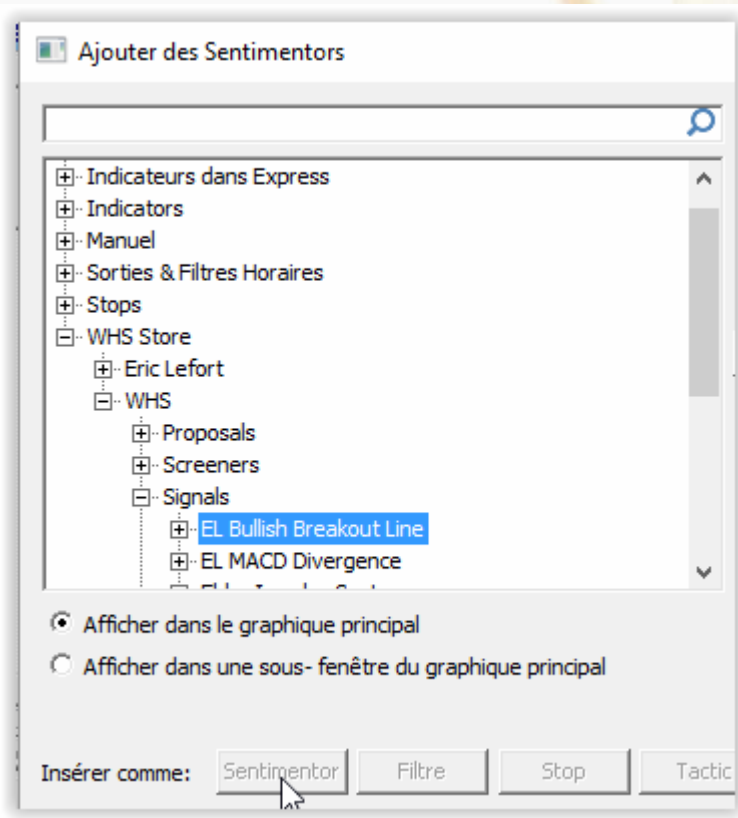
Ajouter des Sentimentors

Indicateurs dans Express
Indicators
Manuel
Sorties & Filtres Horaires
Stops
WHS Store
Eric Lefort
WHS
Proposals
Screeners
Signals
EL Bullish Breakout Line
EL MACD Divergence
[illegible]

Afficher dans le graphique principal
Afficher dans une sous- fenêtre du graphique principal

Insérer comme: Sentimentor Filtre Stop Tactic